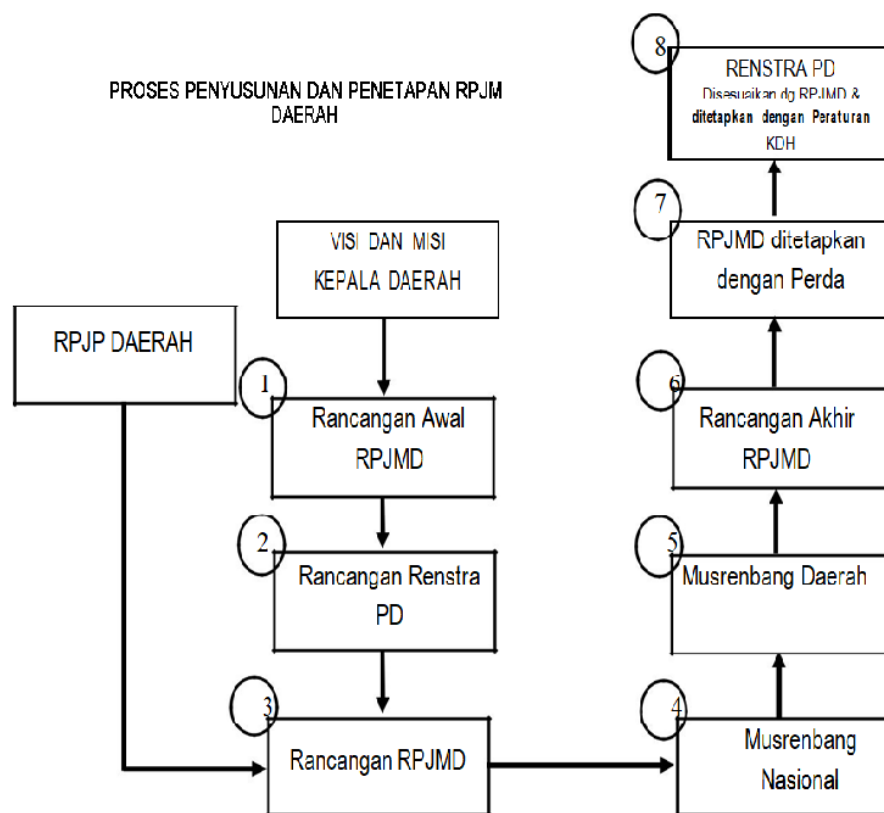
PROSES PENYUSUNAN DAN PENETAPAN RPJM DAERAH

8
RENSTRA PD
Disesuaikan dg RPJMD & ditetapkan dengan Peraturan KDH

7
RPJMD ditetapkan dengan Perda

VISI DAN MISI KEPALA DAERAH

RPJP DAERAH

1
Rancangan Awal RPJMD

6
Rancangan Akhir RPJMD

2
Rancangan Renstra PD

5
Musrenbang Daerah

3
Rancangan RPJMD

4
Musrenbang Nasional